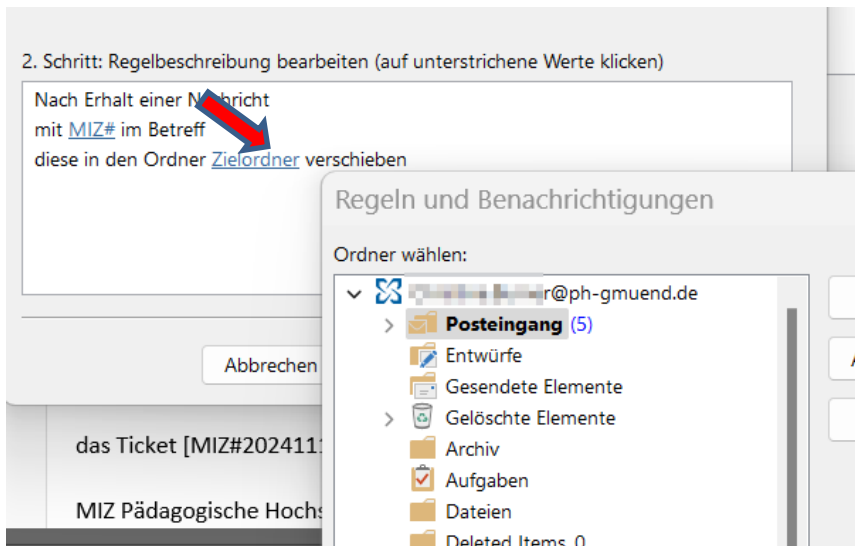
2. Schritt: Regelbeschreibung bearbeiten (auf unterstrichene Werte klicken)

Nach Erhalt einer N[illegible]richt
mit MIZ# im Betreff
diese in den Ordner Zielordner verschieben

Abbrechen

das Ticket [MIZ#202411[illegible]

MIZ Pädagogische Hochs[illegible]

Regeln und Benachrichtigungen

Ordner wählen:

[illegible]r@ph-gmuend.de
Posteingang (5)
Entwürfe
Gesendete Elemente
Gelöschte Elemente
Archiv
Aufgaben
Dateien
Deleted Items 0

A